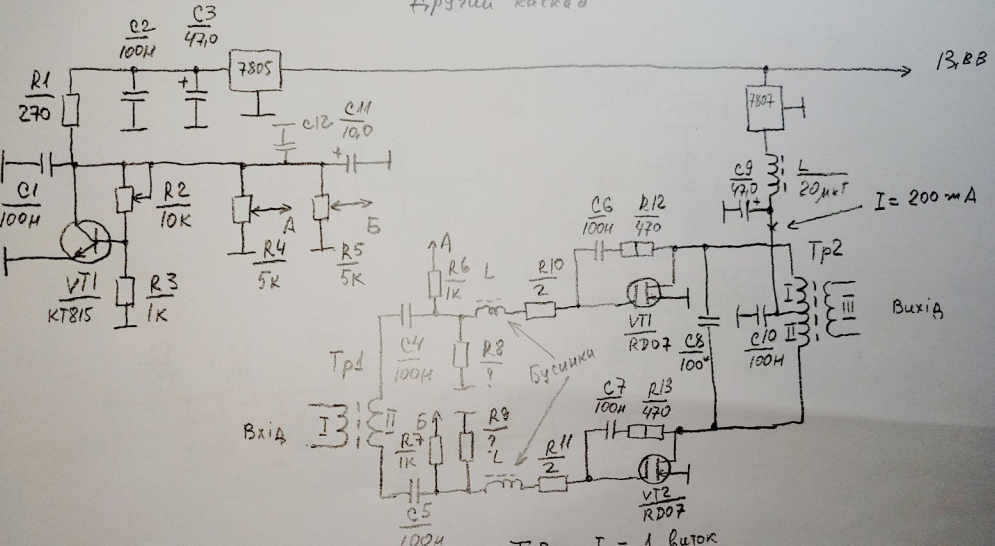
Другий каскад

C2 100н
C3 47,0
7805
13,8В
R1 270
C12
C11 10,0
7807
C1 100н
R2 10К
A
Б
C9 47,0
L 20мкГ
I = 200 mA
VT1 KT815
R3 1К
R4 5К
R5 5К
A
R6 1К
L
R10 2
C6 100н
R12 470
Tp2
VT1 RD07
C8 100н
C10 100н
I
II
III
Вихід
Tp1
C4 100н
R8 ?
Бусинки
C7 100н
R13 470
Вхід
I
II
Б
R7 1К
R9 ?
L
R11 2
VT2 RD07
C5 100н
Tp1 I = 1 виток